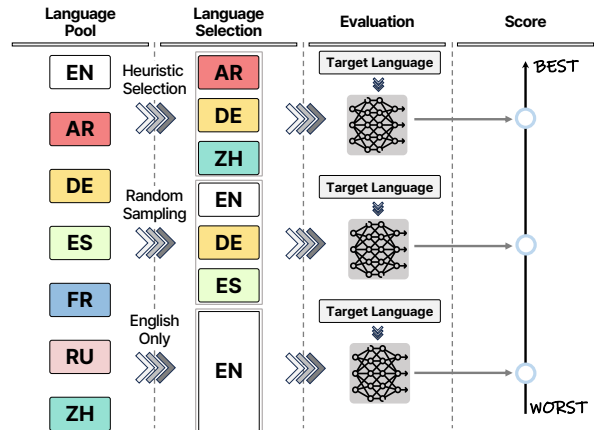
Language Pool

Language Selection

Evaluation

Score

EN
AR
DE
ES
FR
RU
ZH

Heuristic Selection

AR
DE
ZH

Target Language

BEST

Random Sampling

EN
DE
ES

Target Language

English Only

EN

Target Language

WORST